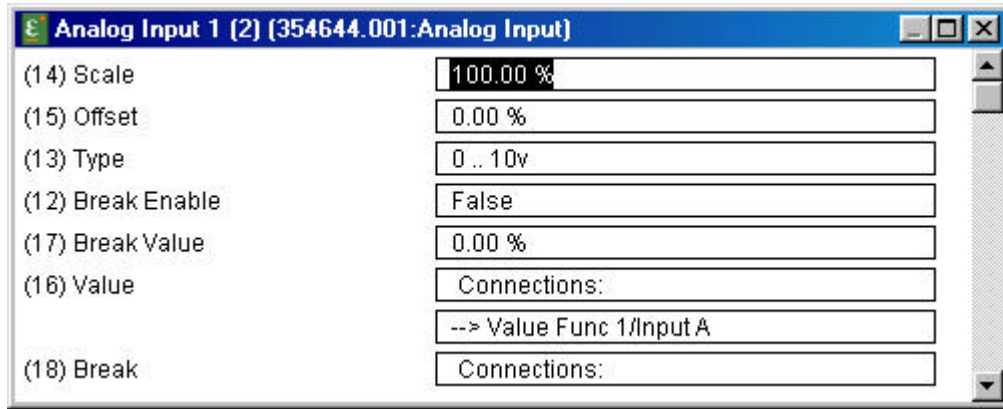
Analog Input 1 (2) (354644.001:Analog Input)

| | |
|---|---|
| (14) Scale | 100.00 % |
| (15) Offset | 0.00 % |
| (13) Type | 0 .. 10v |
| (12) Break Enable | False |
| (17) Break Value | 0.00 % |
| (16) Value | Connections: |
| | --> Value Func 1/Input A |
| (18) Break | Connections: |